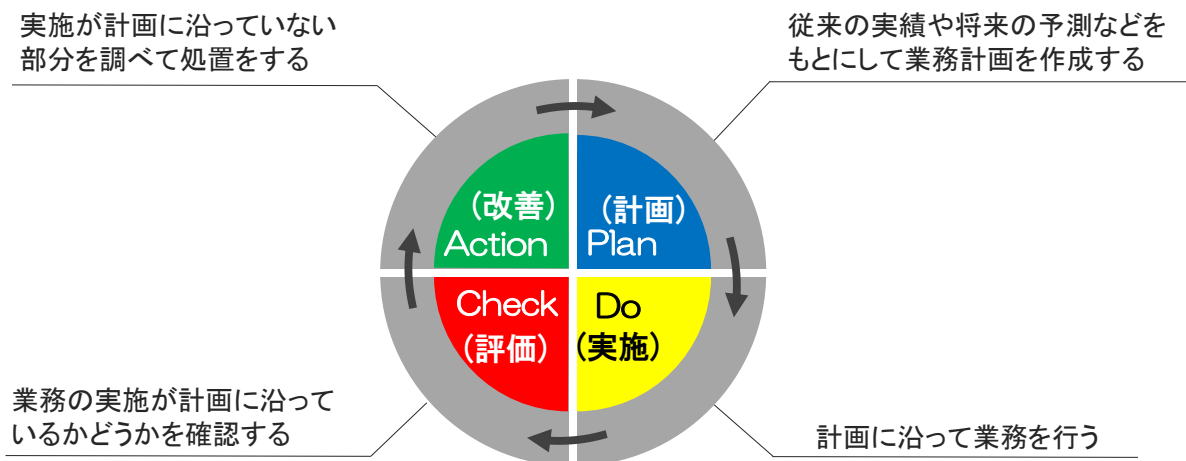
実施が計画に沿っていない部分を調べて処置をする

従来の実績や将来の予測などをもとにして業務計画を作成する

（改善）
Action

（計画）
Plan

Check
（評価）

Do
（実施）

業務の実施が計画に沿っているかどうかを確認する

計画に沿って業務を行う